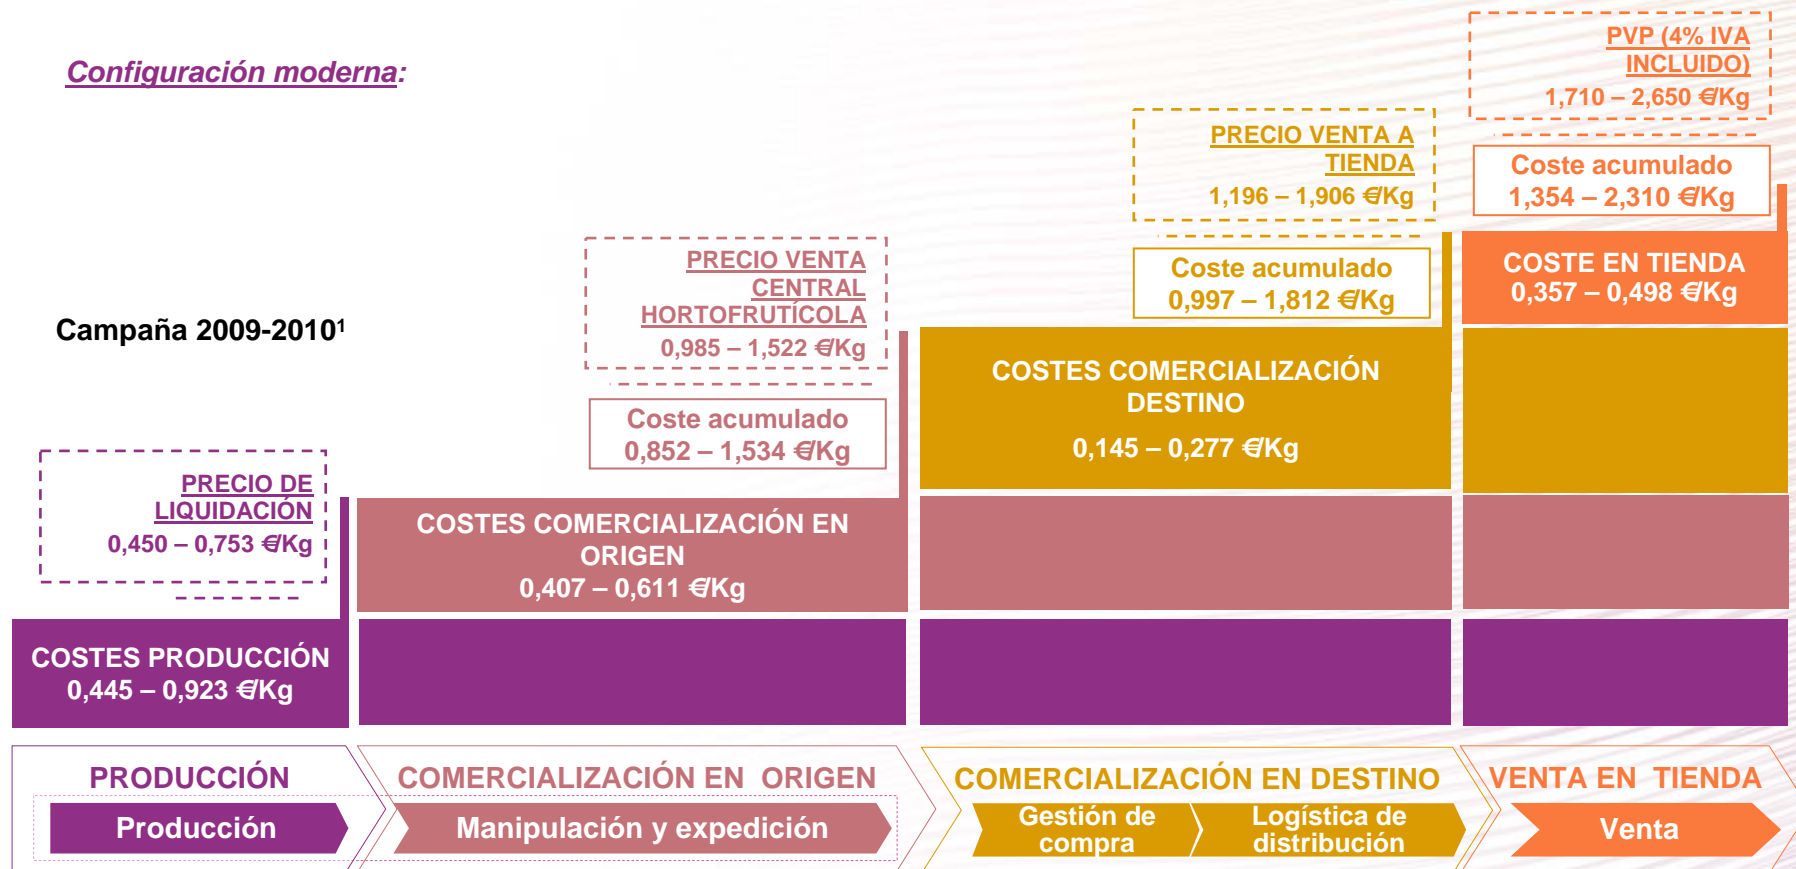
Configuración moderna:

PVP (4% IVA INCLUIDO)
1,710 – 2,650 €/Kg

PRECIO VENTA A TIENDA
1,196 – 1,906 €/Kg

Coste acumulado
1,354 – 2,310 €/Kg

PRECIO VENTA CENTRAL HORTOFRUTÍCOLA
0,985 – 1,522 €/Kg

Coste acumulado
0,997 – 1,812 €/Kg

COSTE EN TIENDA
0,357 – 0,498 €/Kg

Campaña 2009-2010¹

COSTES COMERCIALIZACIÓN DESTINO
0,145 – 0,277 €/Kg

Coste acumulado
0,852 – 1,534 €/Kg

PRECIO DE LIQUIDACIÓN
0,450 – 0,753 €/Kg

COSTES COMERCIALIZACIÓN EN ORIGEN
0,407 – 0,611 €/Kg

COSTES PRODUCCIÓN
0,445 – 0,923 €/Kg

PRODUCCIÓN
Producción

COMERCIALIZACIÓN EN ORIGEN
Manipulación y expedición

COMERCIALIZACIÓN EN DESTINO
Gestión de compra
Logística de distribución

VENTA EN TIENDA
Venta